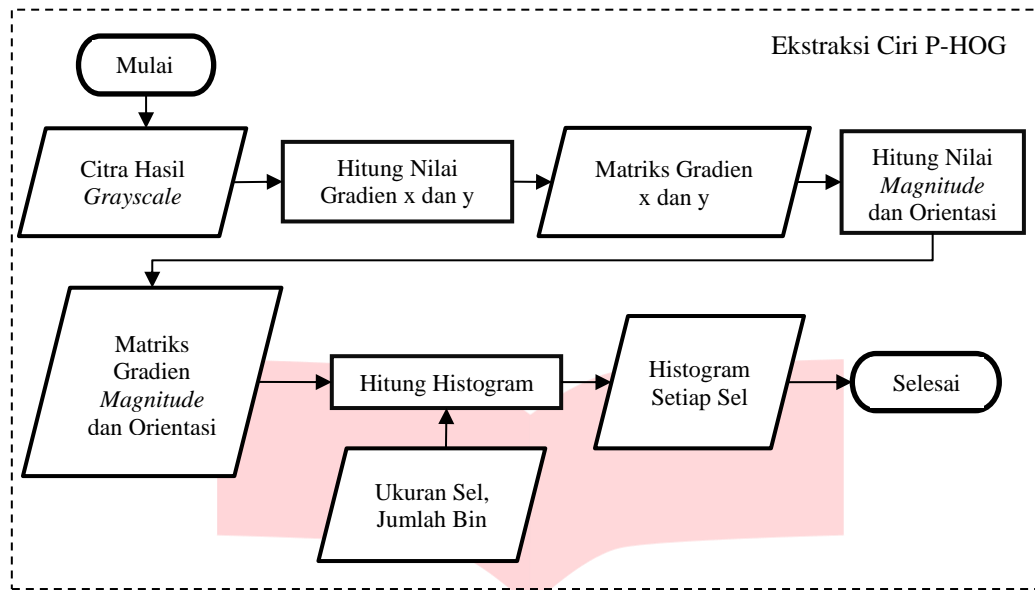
Ekstraksi Ciri P-HOG

Mulai

Citra Hasil *Grayscale*

Hitung Nilai Gradien x dan y

Matriks Gradien x dan y

Hitung Nilai *Magnitude* dan Orientasi

Matriks Gradien *Magnitude* dan Orientasi

Hitung Histogram

Ukuran Sel, Jumlah Bin

Histogram Setiap Sel

Selesai